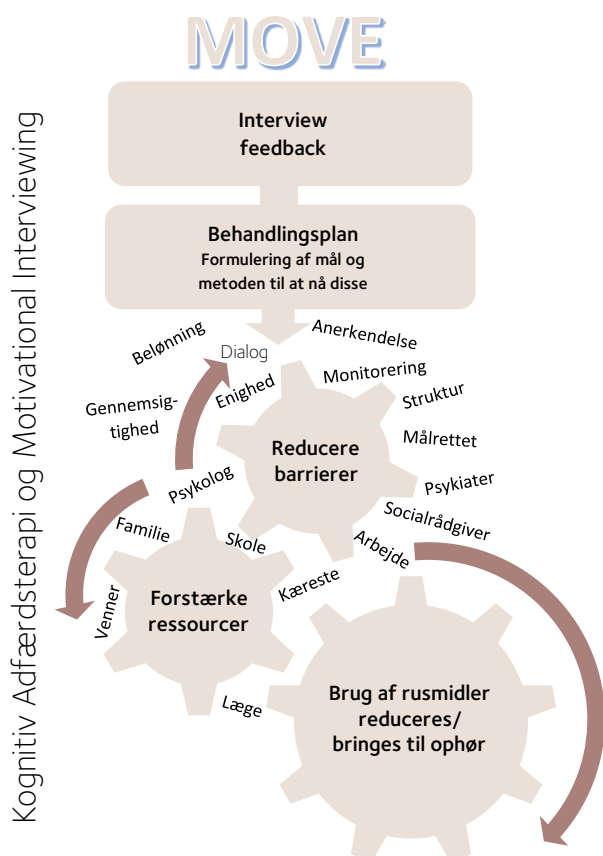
MOVE

Kognitiv Adfærdsterapi og Motivational Interviewing

Interview feedback

Behandlingsplan
Formulering af mål og metoden til at nå disse

Belønning
Dialog
Anerkendelse
Gennemsigtighed
Enighed
Monitorering
Struktur
Reducere barrierer
Målrettet
Psykolog
Psykiater
Socialrådgiver
Familie
Skole
Arbejde
Venner
Forstærke ressourcer
Kæreste
Læge
Brug af rusmidler reduceres/ bringes til ophør